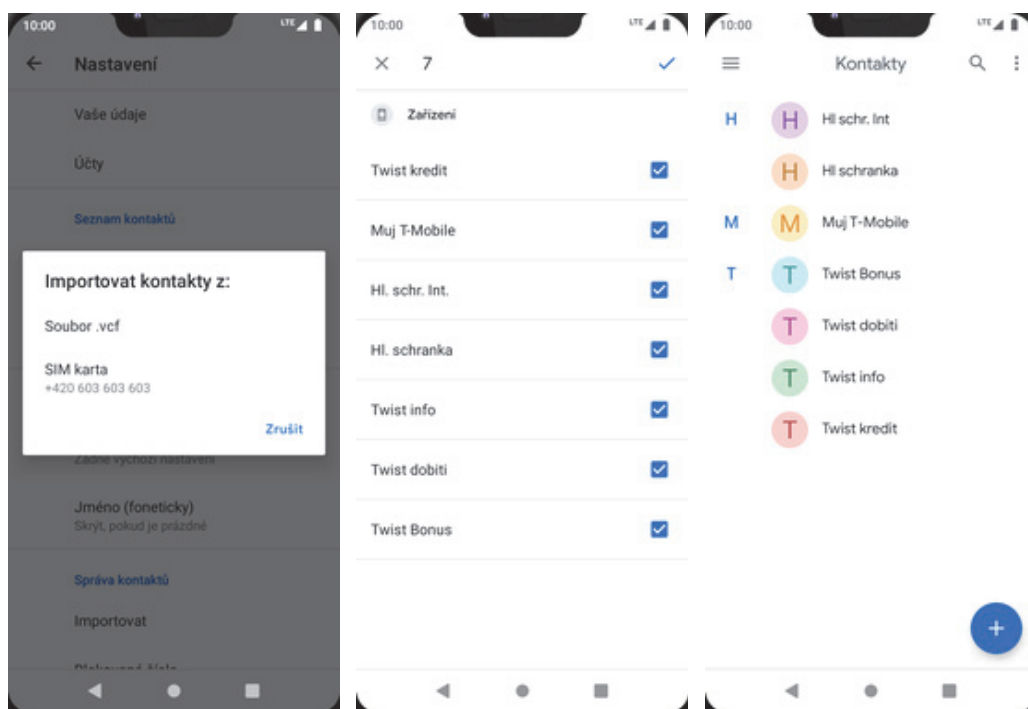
10:00

LTE

Nastavení

Vaše údaje

Účty

Seznam kontaktů

Importovat kontakty z:

Soubor .vcf

SIM karta
+420 603 603 603

Zrušit

Žádné výchozí nastavení

Jméno (foneticky)
Skrýt, pokud je prázdné

Správa kontaktů

Importovat

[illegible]

10:00

LTE

7

Zařízení

Twist kredit

Muj T-Mobile

Hl. schr. Int.

Hl. schranka

Twist info

Twist dobiti

Twist Bonus

10:00

LTE

Kontakty

H
H Hl schr. Int
H Hl schranka
M
M Muj T-Mobile
T
T Twist Bonus
T Twist dobiti
T Twist info
T Twist kredit

+